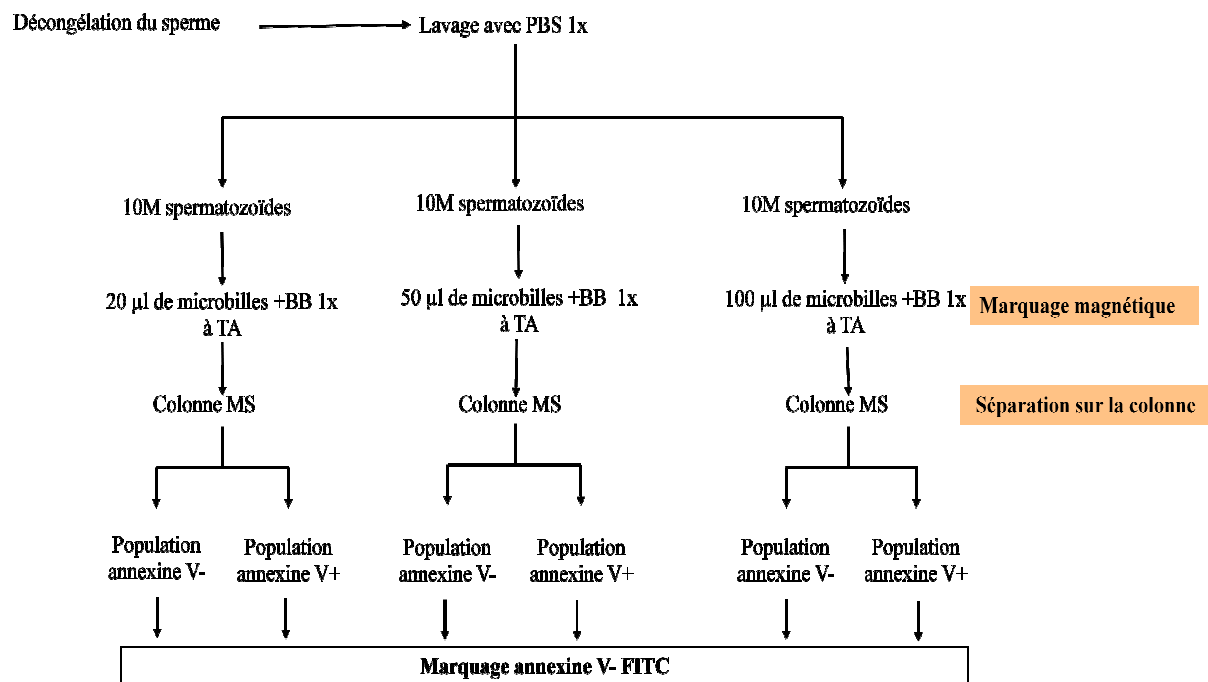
Décongélation du sperme

Lavage avec PBS 1x

10M spermatozoïdes

10M spermatozoïdes

10M spermatozoïdes

20 µl de microbilles +BB 1x à TA

50 µl de microbilles +BB 1x à TA

100 µl de microbilles +BB 1x à TA

Marquage magnétique

Colonne MS

Colonne MS

Colonne MS

Séparation sur la colonne

Population annexine V-

Population annexine V+

Population annexine V-

Population annexine V+

Population annexine V-

Population annexine V+

Marquage annexine V- FITC